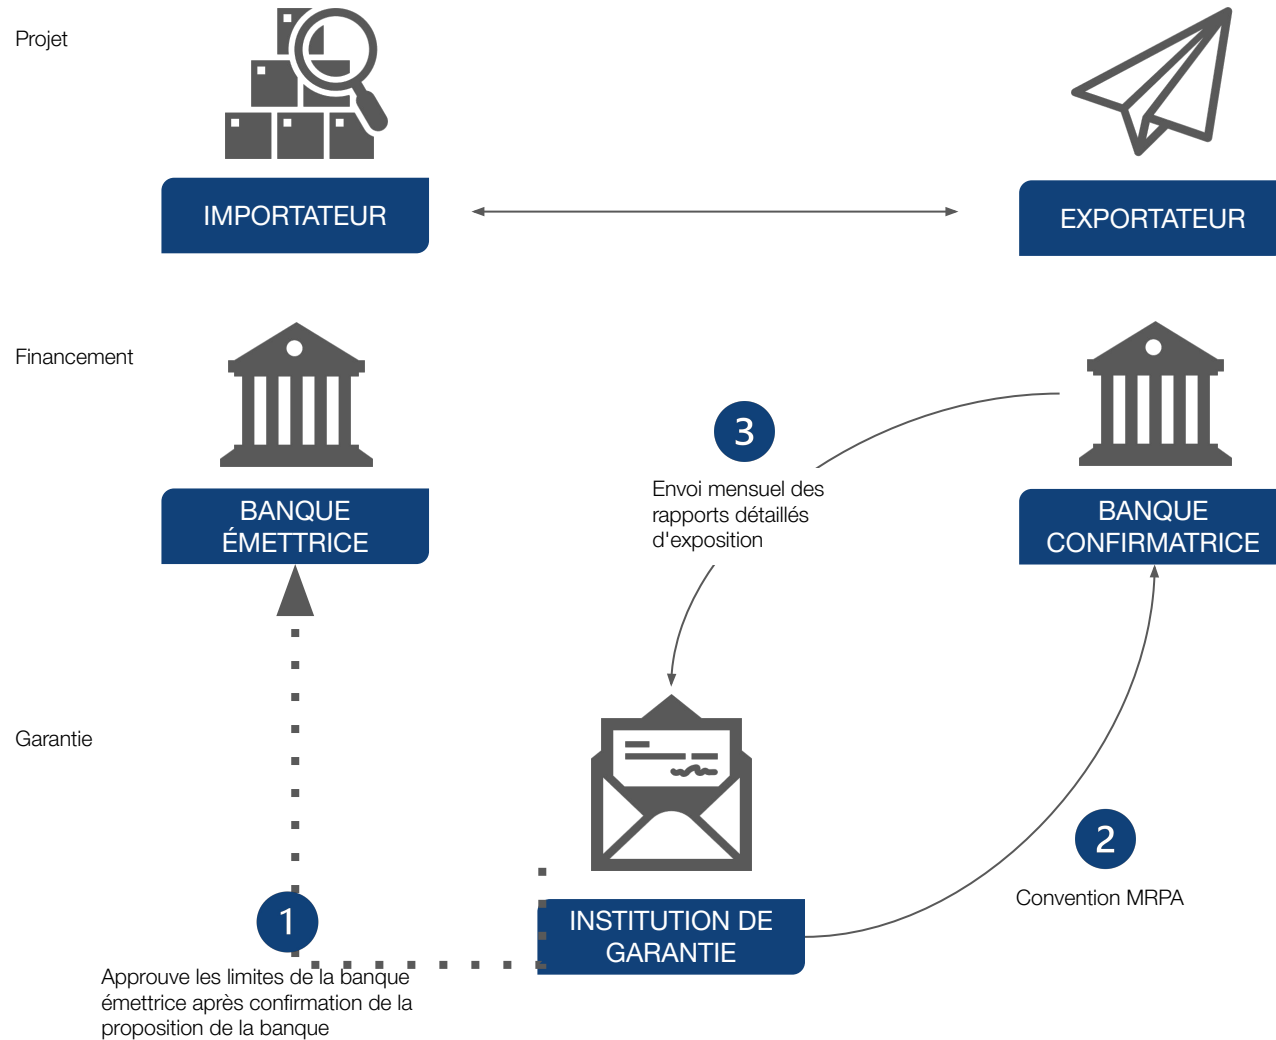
Projet

IMPORTATEUR

EXPORTATEUR

Financement

BANQUE ÉMETTRICE

3

Envoi mensuel des rapports détaillés d'exposition

BANQUE CONFIRMATRICE

Garantie

2

Convention MRPA

1

INSTITUTION DE GARANTIE

Approuve les limites de la banque émettrice après confirmation de la proposition de la banque